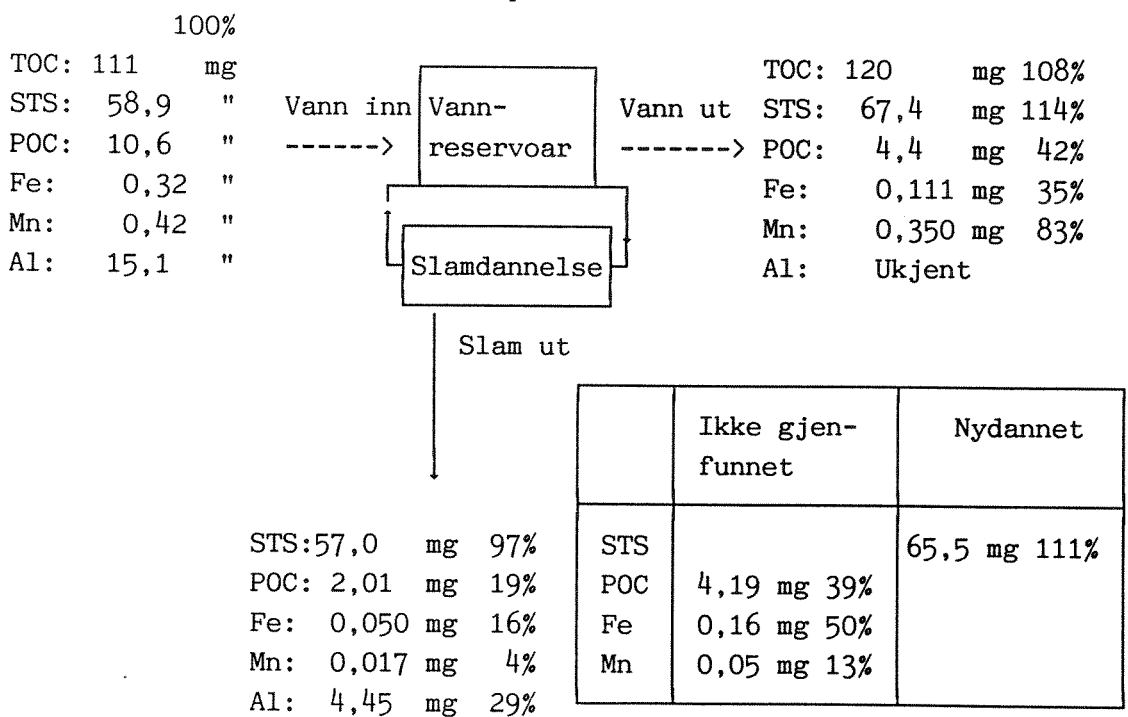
100%

TOC: 111 mg
STS: 58,9 "
POC: 10,6 "
Fe: 0,32 "
Mn: 0,42 "
Al: 15,1 "

Vann inn ------>

Vann-reservoar

Slamdannelse

Vann ut ------->

TOC: 120 mg 108%
STS: 67,4 mg 114%
POC: 4,4 mg 42%
Fe: 0,111 mg 35%
Mn: 0,350 mg 83%
Al: Ukjent

Slam ut

STS:57,0 mg 97%
POC: 2,01 mg 19%
Fe: 0,050 mg 16%
Mn: 0,017 mg 4%
Al: 4,45 mg 29%

| | Ikke gjenfunnet | Nydannet |
|---|---|---|
| STS<br>POC<br>Fe<br>Mn | <br>4,19 mg 39%<br>0,16 mg 50%<br>0,05 mg 13% | 65,5 mg 111% |